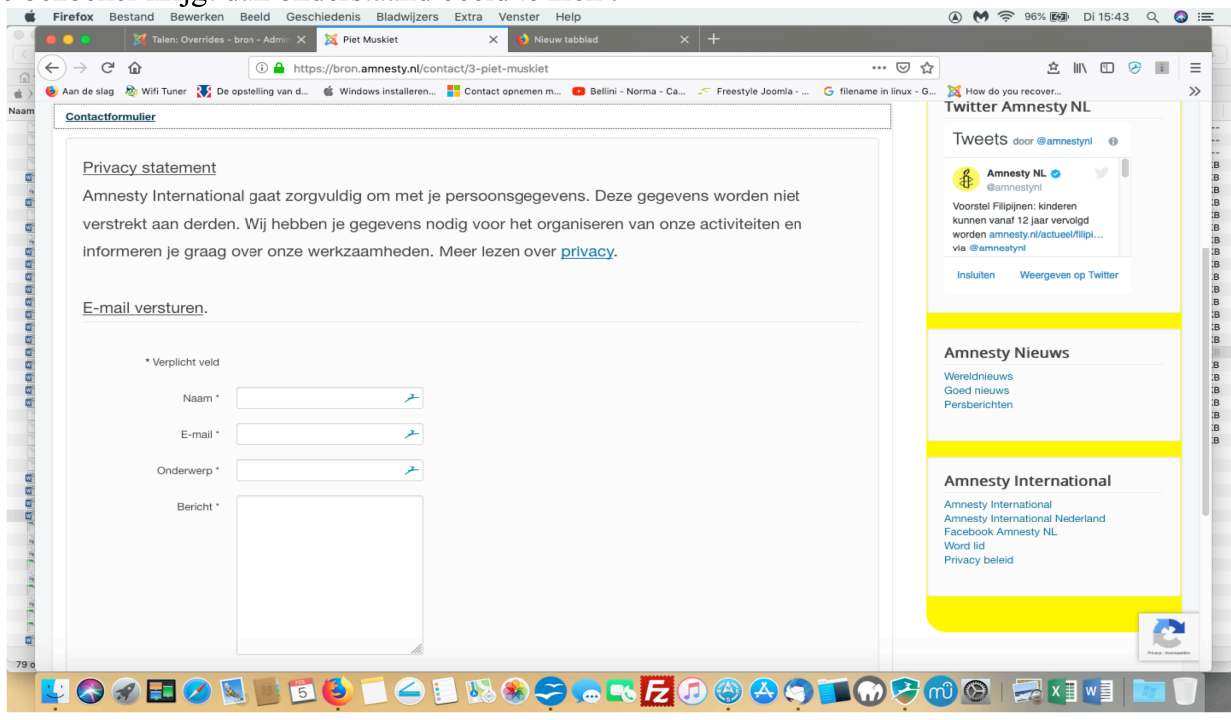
Firefox Bestand Bewerken Beeld Geschiedenis Bladwijzers Extra Venster Help
96% Di 15:43

Talen: Overrides - bron - Admin
Piet Muskiet
Nieuw tabblad

https://bron.amnesty.nl/contact/3-piet-muskiet

Aan de slag Wifi Tuner De opstelling van d... Windows installeren... Contact opnemen m... Bellini - Norma - Ca... Freestyle Joomla - ... filename in linux - G... How do you recover...

Naam

Contactformulier

Privacy statement

Amnesty International gaat zorgvuldig om met je persoonsgegevens. Deze gegevens worden niet verstrekt aan derden. Wij hebben je gegevens nodig voor het organiseren van onze activiteiten en informeren je graag over onze werkzaamheden. Meer lezen over privacy.

E-mail versturen.

* Verplicht veld

Naam *

E-mail *

Onderwerp *

Bericht *

Twitter Amnesty NL

Tweets door @amnestynl

Amnesty NL
@amnestynl

Voorstel Filipijnen: kinderen kunnen vanaf 12 jaar vervolgd worden amnesty.nl/actueel/filipi... via @amnestynl

Insluiten Weergeven op Twitter

Amnesty Nieuws

Wereldnieuws
Goed nieuws
Persberichten

Amnesty International

Amnesty International
Amnesty International Nederland
Facebook Amnesty NL
Word lid
Privacy beleid

79